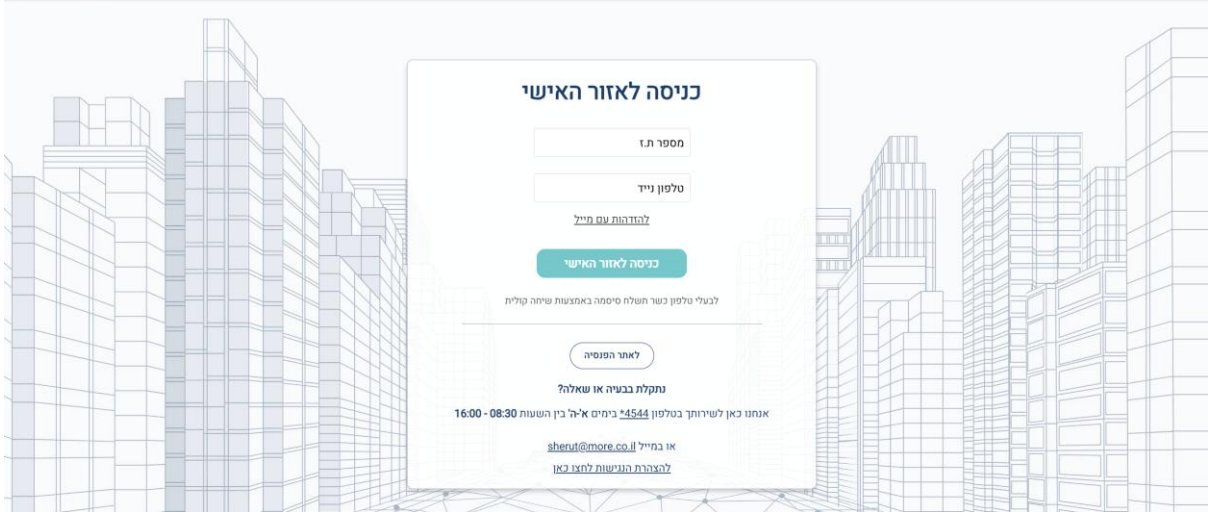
כניסה לאזור האישי

מספר ת.ז

טלפון נייד

להזדהות עם מייל

כניסה לאזור האישי

לבעלי טלפון כשר תשלח סיסמה באמצעות שיחה קולית

לאתר הפנסיה

נתקלת בבעיה או שאלה?

אנחנו כאן לשירותך בטלפון 4544* בימים א'-ה' בין השעות 08:30 - 16:00

או במייל sherut@more.co.il

להצהרת הנגישות לחצו כאן